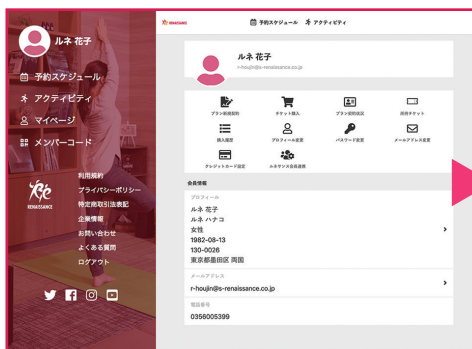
ルネ 花子

予約スケジュール

アクティビティ

マイページ

メンバーコード

RENAISSANCE

利用規約

プライバシーポリシー

特定商取引法表記

企業情報

お問い合わせ

よくある質問

ログアウト

RENAISSANCE

予約スケジュール

アクティビティ

ルネ 花子

r-houjin@s-renaissance.co.jp

プラン新規契約

チケット購入

プラン契約状況

所持チケット

購入履歴

プロフィール変更

パスワード変更

メールアドレス変更

クレジットカード設定

ルネサンス会員連携

会員情報

プロフィール

ルネ 花子

ルネ ハナコ

女性

1982-08-13

130-0026

東京都墨田区 両国

メールアドレス

r-houjin@s-renaissance.co.jp

電話番号

0356005399